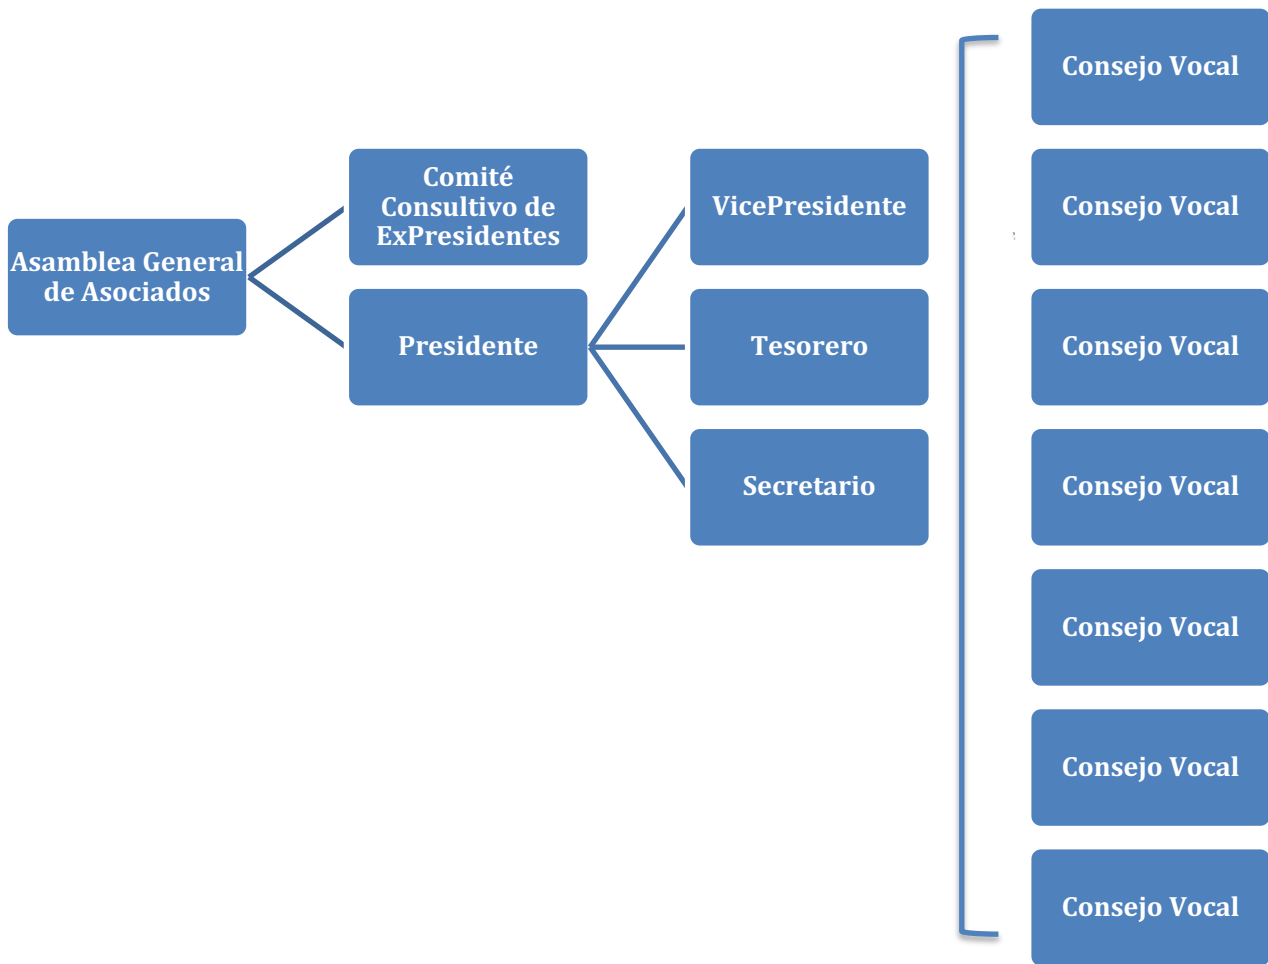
Asamblea General de Asociados

Comité Consultivo de ExPresidentes

Presidente

VicePresidente

Tesorero

Secretario

Consejo Vocal

Consejo Vocal

Consejo Vocal

Consejo Vocal

Consejo Vocal

Consejo Vocal

Consejo Vocal